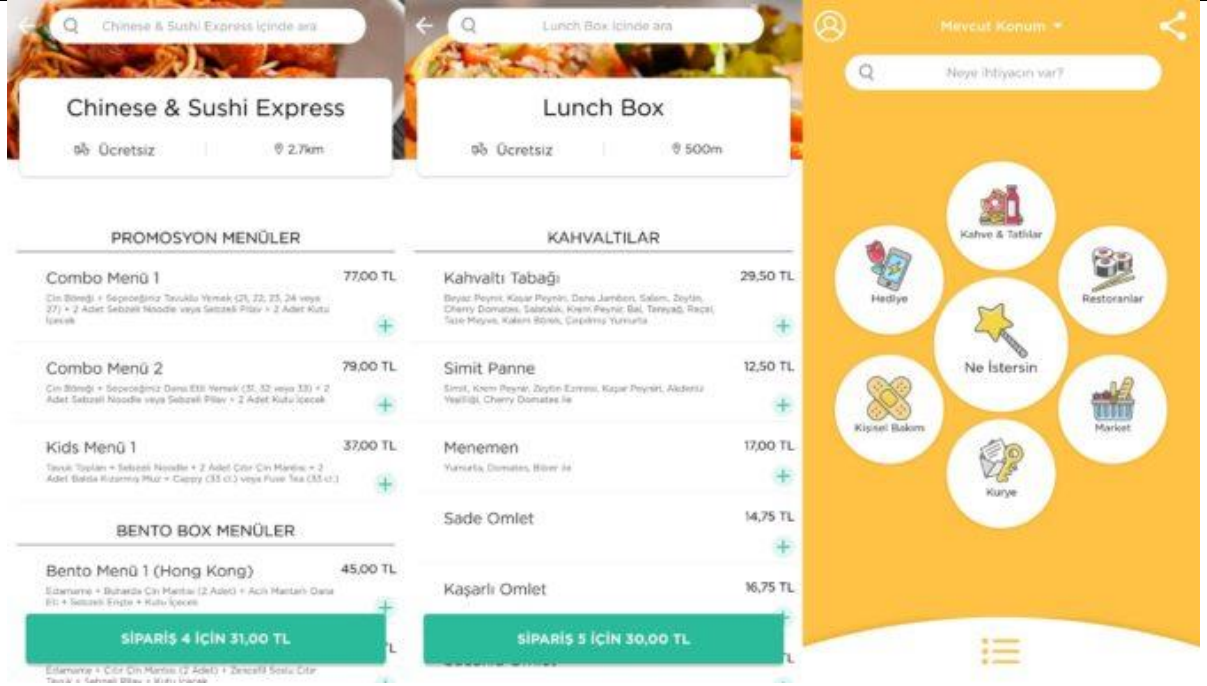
Chinese & Sushi Express içinde ara

Chinese & Sushi Express

Ücretsiz

2.7km

PROMOSYON MENÜLER

Combo Menü 1

77,00 TL

Çin Böreği + Seçeceğiniz Tavuklu Yemek (21, 22, 23, 24 veya 27) + 2 Adet Sebzeli Noodle veya Sebzeli Pilav + 2 Adet Kutu İçecek

Combo Menü 2

79,00 TL

Çin Böreği + Seçeceğiniz Dana Etli Yemek (31, 32 veya 33) + 2 Adet Sebzeli Noodle veya Sebzeli Pilav + 2 Adet Kutu İçecek

Kids Menü 1

37,00 TL

Tavuk Topları + Sebzeli Noodle + 2 Adet Çıtır Çin Mantısı + 2 Adet Balda Kızarmış Muz + Cappy (33 cl.) veya Fuse Tea (33 cl.)

BENTO BOX MENÜLER

Bento Menü 1 (Hong Kong)

45,00 TL

Edamame + Buharda Çin Mantısı (2 Adet) + Acılı Mantarlı Dana Eti + Sebzeli Erişte + Kutu İçecek

SİPARİŞ 4 İÇİN 31,00 TL

Edamame + Çıtır Çin Mantısı (2 Adet) + Zencefil Soslu Çıtır Tavuk + Sebzeli Pilav + Kutu İçecek

Lunch Box içinde ara

Lunch Box

Ücretsiz

500m

KAHVALTILAR

Kahvaltı Tabağı

29,50 TL

Beyaz Peynir, Kaşar Peyniri, Dana Jambon, Salam, Zeytin, Cherry Domates, Salatalık, Krem Peynir, Bal, Tereyağ, Reçel, Taze Meyve, Kalem Börek, Çırpılmış Yumurta

Simit Panne

12,50 TL

Simit, Krem Peynir, Zeytin Ezmesi, Kaşar Peyniri, Akdeniz Yeşilliği, Cherry Domates ile

Menemen

17,00 TL

Yumurta, Domates, Biber ile

Sade Omlet

14,75 TL

Kaşarlı Omlet

16,75 TL

SİPARİŞ 5 İÇİN 30,00 TL

Mevcut Konum

Neye ihtiyacın var?

Kahve & Tatlılar

Hediye

Restoranlar

Ne İstersin

Kişisel Bakım

Market

Kurye